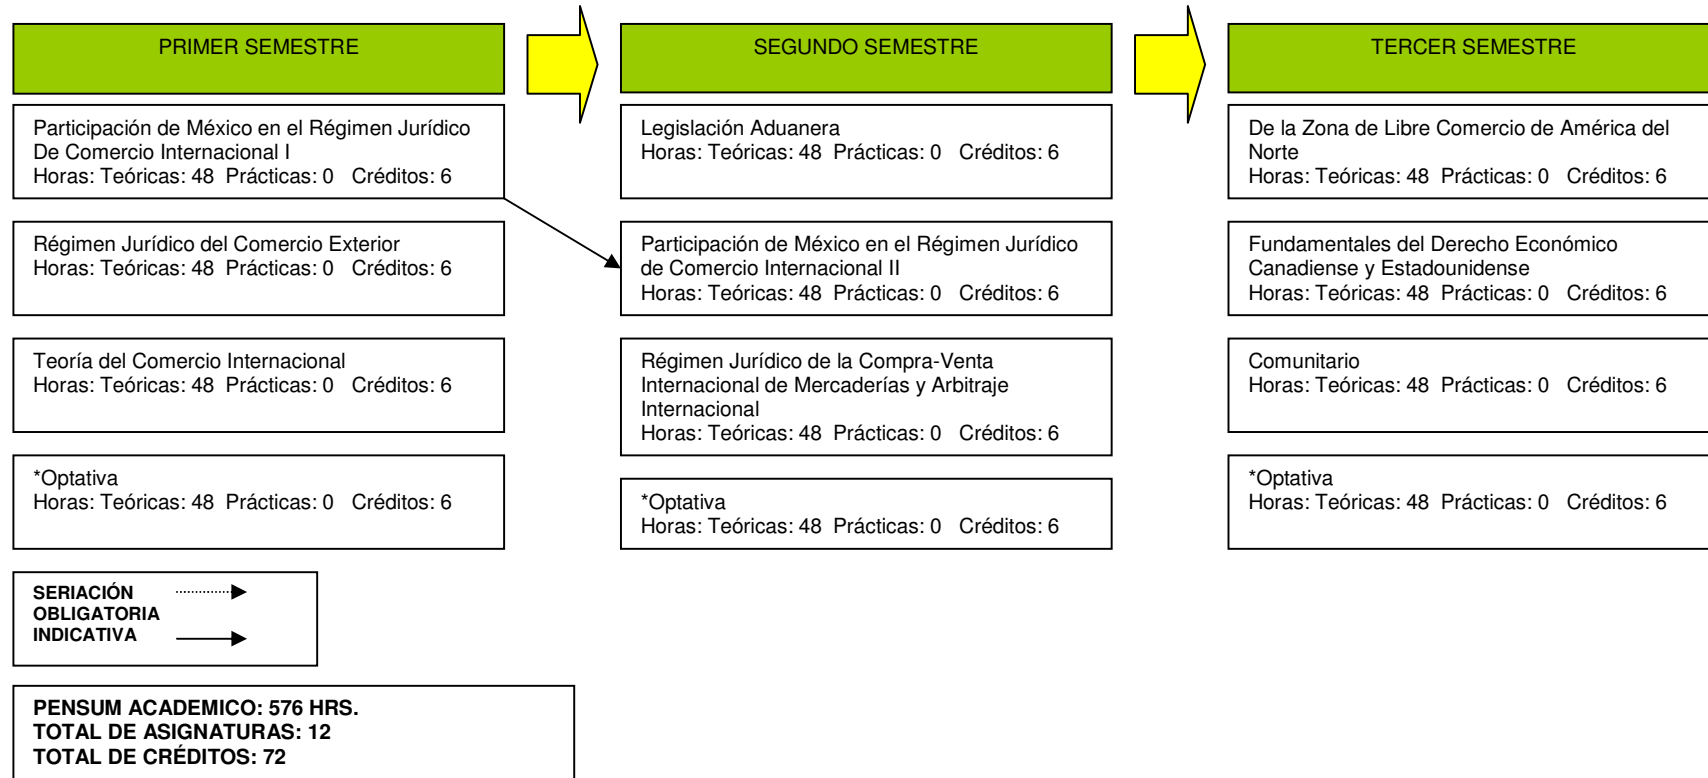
PRIMER SEMESTRE

Participación de México en el Régimen Jurídico De Comercio Internacional I
Horas: Teóricas: 48 Prácticas: 0 Créditos: 6

Régimen Jurídico del Comercio Exterior
Horas: Teóricas: 48 Prácticas: 0 Créditos: 6

Teoría del Comercio Internacional
Horas: Teóricas: 48 Prácticas: 0 Créditos: 6

*Optativa
Horas: Teóricas: 48 Prácticas: 0 Créditos: 6

SEGUNDO SEMESTRE

Legislación Aduanera
Horas: Teóricas: 48 Prácticas: 0 Créditos: 6

Participación de México en el Régimen Jurídico de Comercio Internacional II
Horas: Teóricas: 48 Prácticas: 0 Créditos: 6

Régimen Jurídico de la Compra-Venta Internacional de Mercaderías y Arbitraje Internacional
Horas: Teóricas: 48 Prácticas: 0 Créditos: 6

*Optativa
Horas: Teóricas: 48 Prácticas: 0 Créditos: 6

TERCER SEMESTRE

De la Zona de Libre Comercio de América del Norte
Horas: Teóricas: 48 Prácticas: 0 Créditos: 6

Fundamentales del Derecho Económico Canadiense y Estadounidense
Horas: Teóricas: 48 Prácticas: 0 Créditos: 6

Comunitario
Horas: Teóricas: 48 Prácticas: 0 Créditos: 6

*Optativa
Horas: Teóricas: 48 Prácticas: 0 Créditos: 6

SERIACIÓN
OBLIGATORIA
INDICATIVA

PENSUM ACADEMICO: 576 HRS.
TOTAL DE ASIGNATURAS: 12
TOTAL DE CRÉDITOS: 72